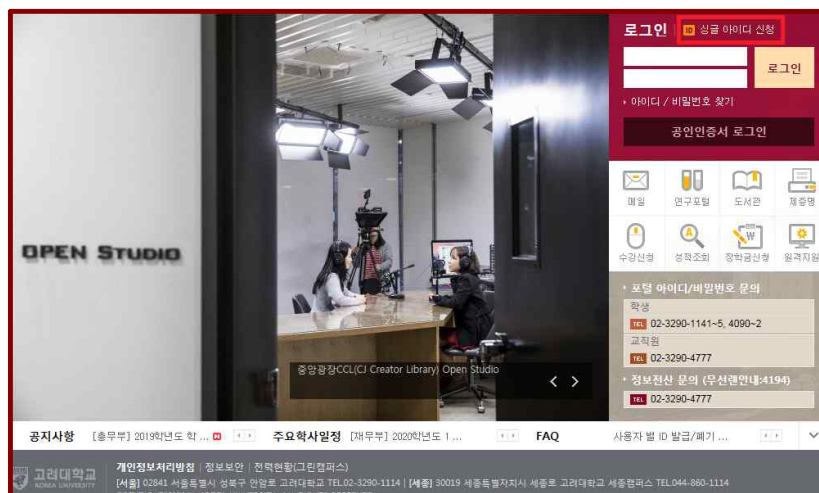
OPEN STUDIO

중앙광장CCL(CJ Creator Library) Open Studio

로그인 ID 싱글 아이디 신청

로그인

아이디 / 비밀번호 찾기

공인인증서 로그인

메일 연구포털 도서관 제증명

수강신청 성적조회 장학금신청 원격지원

포털 아이디/비밀번호 문의

학생

TEL 02-3290-1141~5, 4090~2

교직원

TEL 02-3290-4777

정보전산 문의 (무선랜안내:4194)

TEL 02-3290-4777

공지사항 [총무부] 2019학년도 학 ... 주요학사일정 [재무부] 2020학년도 1 ... FAQ 사용자 별 ID 발급/폐기 ...

고려대학교 KOREA UNIVERSITY

개인정보처리방침 | 정보보안 | 전력현황(그린캠퍼스)

[서울] 02841 서울특별시 성북구 안암로 고려대학교 TEL.02-3290-1114 | [세종] 30019 세종특별자치시 세종로 고려대학교 세종캠퍼스 TEL.044-860-1114